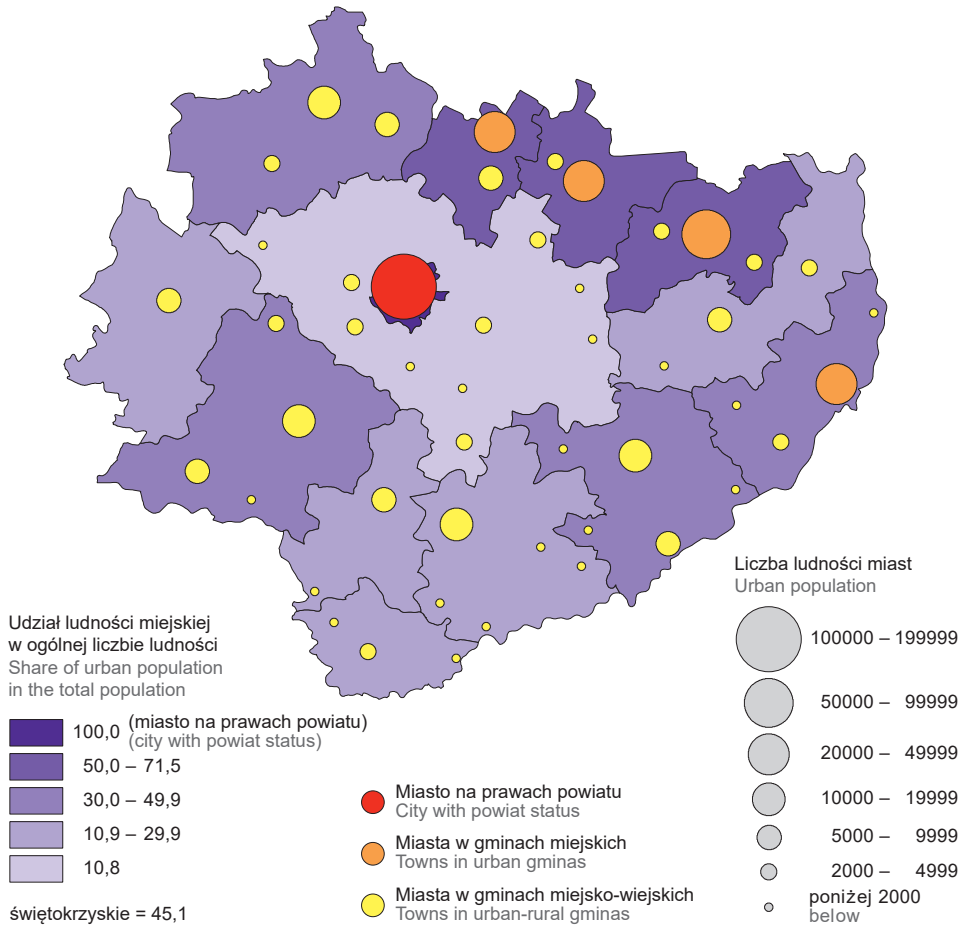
Udział ludności miejskiej w ogólnej liczbie ludności
Share of urban population in the total population

100,0 (miasto na prawach powiatu)
(city with powiat status)
50,0 – 71,5
30,0 – 49,9
10,9 – 29,9
10,8

świętokrzyskie = 45,1

Miasto na prawach powiatu
City with powiat status

Miasta w gminach miejskich
Towns in urban gminas

Miasta w gminach miejsko-wiejskich
Towns in urban-rural gminas

Liczba ludności miast
Urban population

100000 – 199999
50000 – 99999
20000 – 49999
10000 – 19999
5000 – 9999
2000 – 4999
poniżej 2000
below